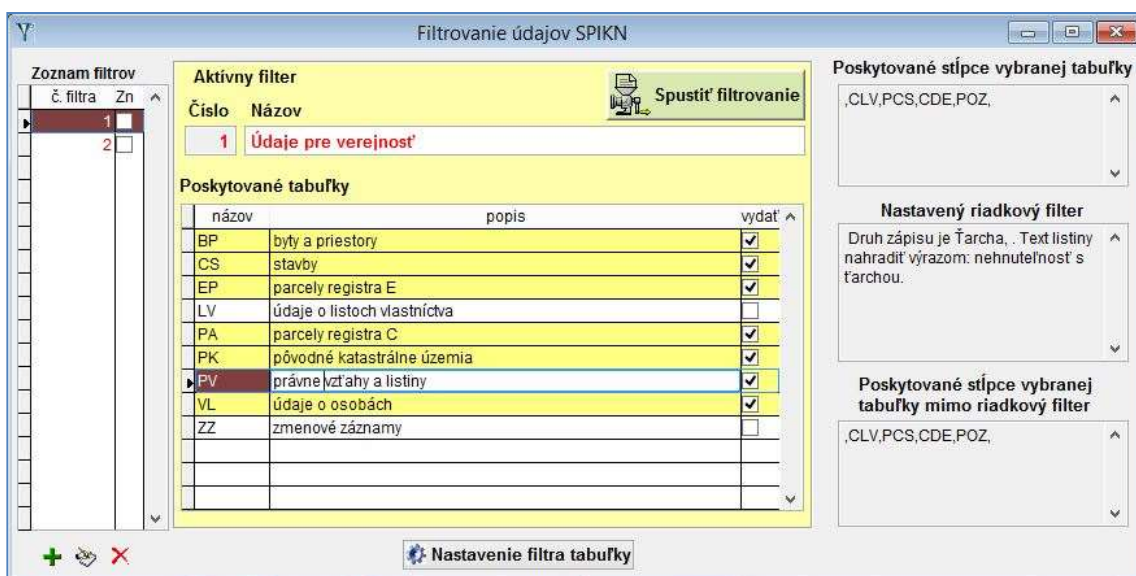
Filtrovanie údajov SPIKN

Zoznam filtrov

| č. filtra | Zn |
|---|---|
| 1 | |
| 2 | |

Aktívny filter

Číslo Názov

1 Údaje pre verejnosť

Spustiť filtrovanie

Poskytované tabuľky

| názov | popis | vydať |
|---|---|---|
| BP | byty a priestory | ☑ |
| CS | stavby | ☑ |
| EP | parcely registra E | ☑ |
| LV | údaje o listoch vlastníctva | ☐ |
| PA | parcely registra C | ☑ |
| PK | pôvodné katastrálne územia | ☑ |
| PV | právne vzťahy a listiny | ☑ |
| VL | údaje o osobách | ☑ |
| ZZ | zmenové záznamy | ☐ |

Nastavenie filtra tabuľky

Poskytované stĺpce vybranej tabuľky

,CLV,PCS,CDE,POZ,

Nastavený riadkový filter

Druh zápisu je Ťarcha, . Text listiny nahradiť výrazom: nehnuteľnosť s ťarchou.

Poskytované stĺpce vybranej tabuľky mimo riadkový filter

,CLV,PCS,CDE,POZ,